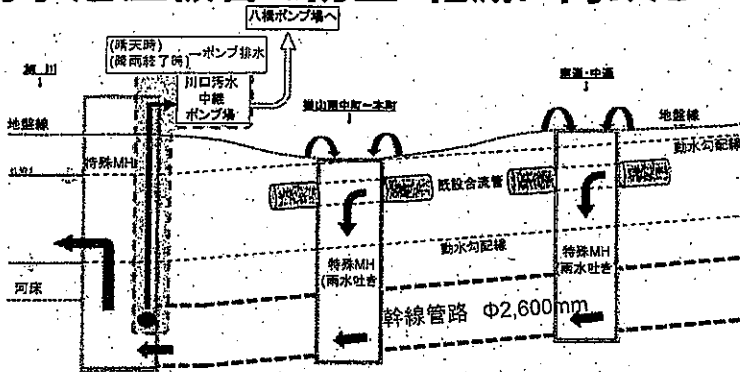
八幡ポンプ場へ

(晴天時)
(降雨終了時)
→ポンプ排水

川口汚水中継ポンプ場

堀川

地盤線

特殊MH

河床

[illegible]中町~本町

東道・中通

地盤線

動水勾配線

既設合流管

動水勾配線

特殊MH
(雨水吐き)

特殊MH
(雨水吐き)

幹線管路 Φ2,600mm